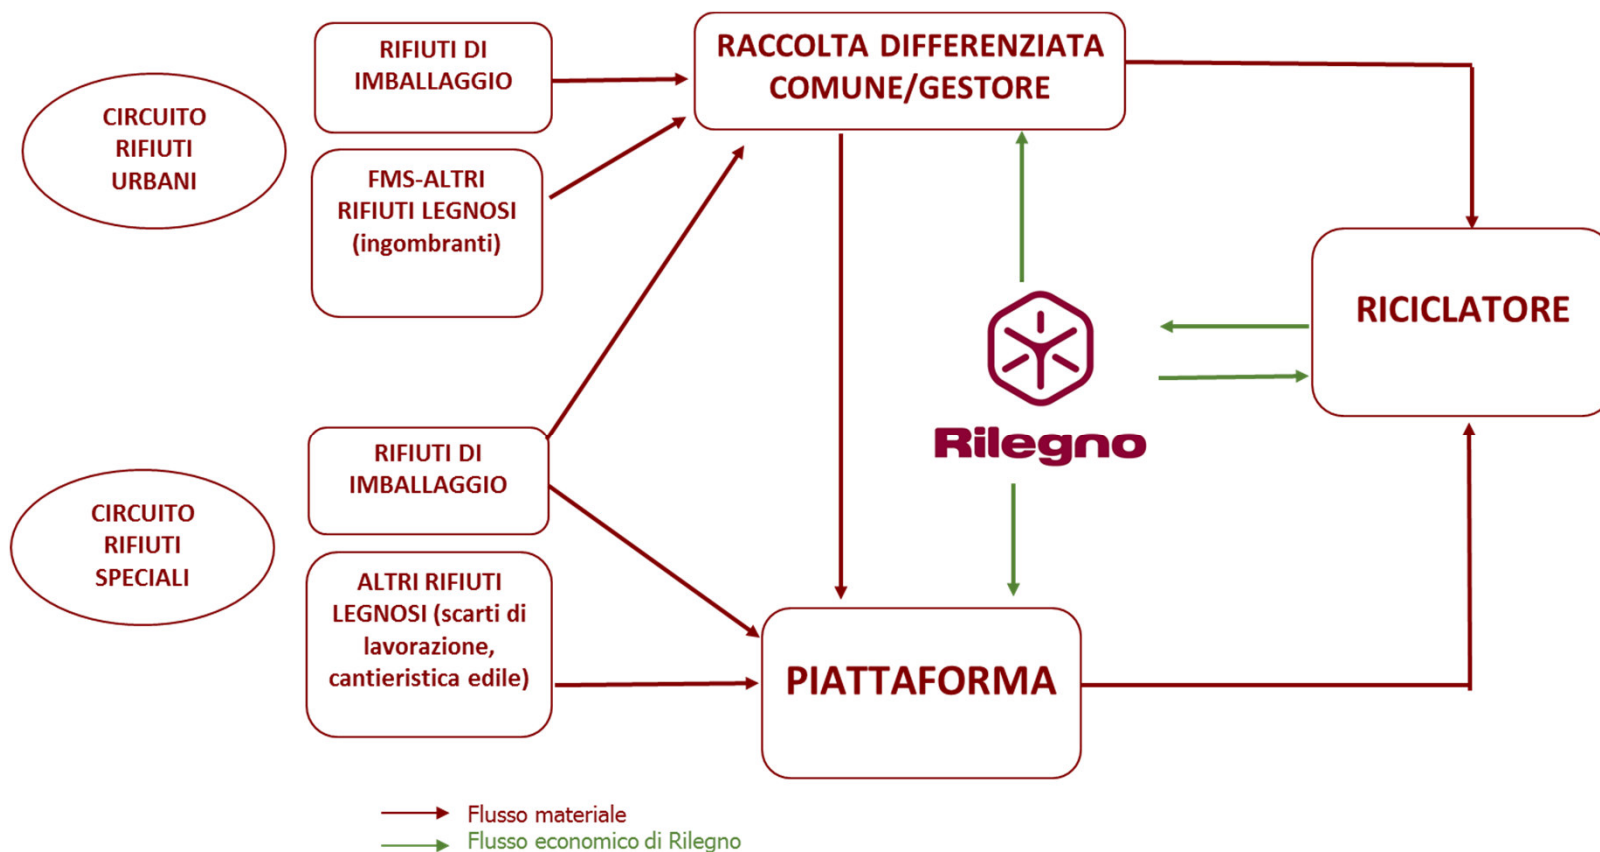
CIRCUITO RIFIUTI URBANI

RIFIUTI DI IMBALLAGGIO

FMS-ALTRI RIFIUTI LEGNOSI (ingombranti)

RACCOLTA DIFFERENZIATA COMUNE/GESTORE

RICICLATORE

Rilegno

CIRCUITO RIFIUTI SPECIALI

RIFIUTI DI IMBALLAGGIO

ALTRI RIFIUTI LEGNOSI (scarti di lavorazione, cantieristica edile)

PIATTAFORMA

Flusso materiale
Flusso economico di Rilegno